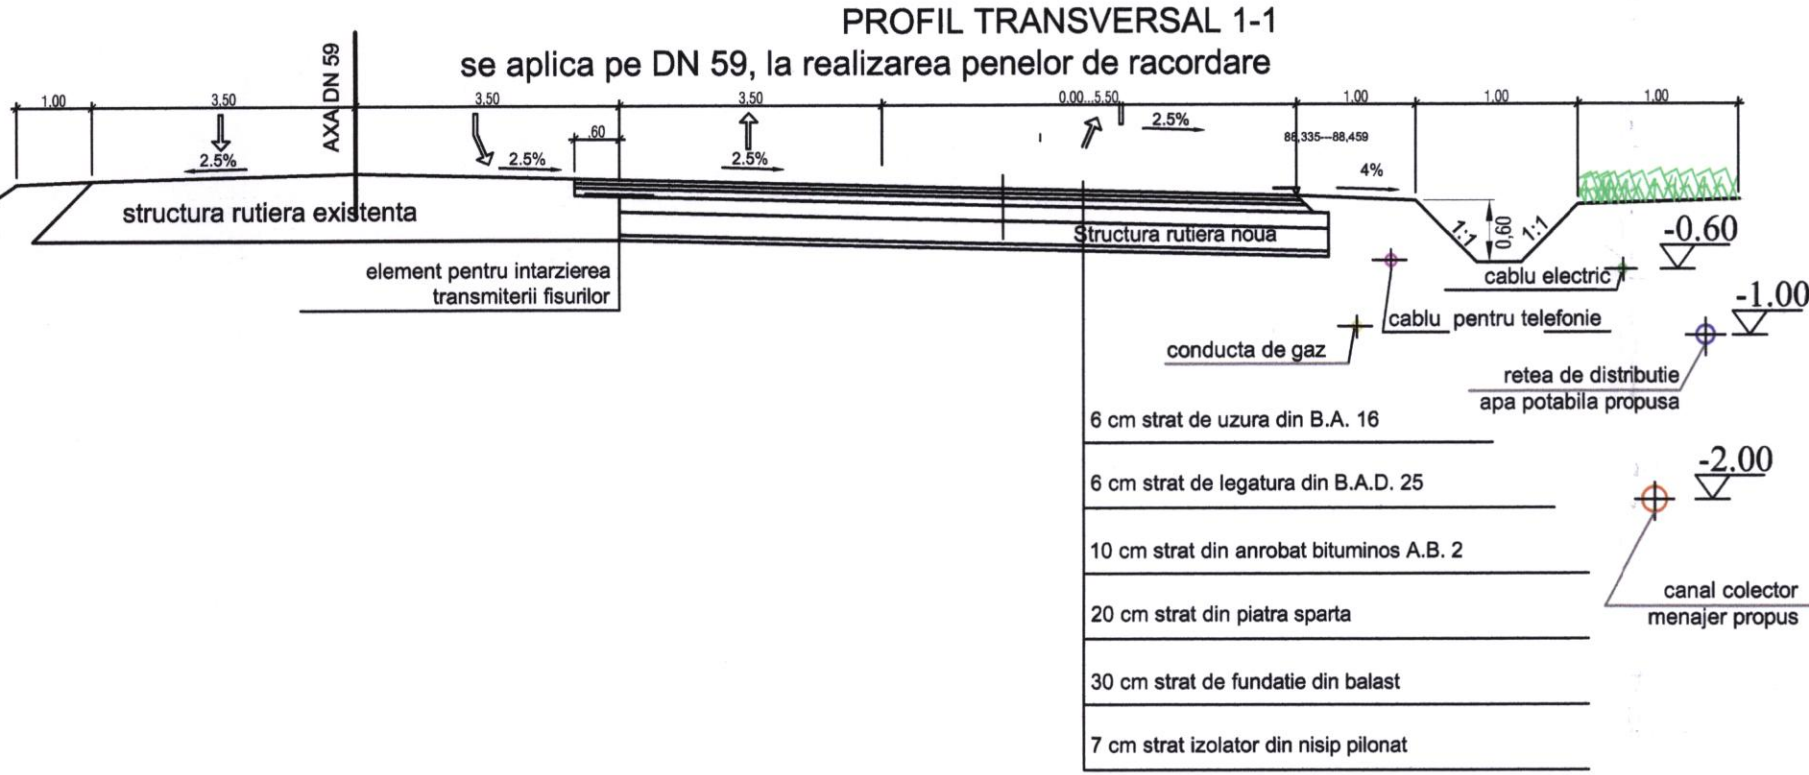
PROFIL TRANSVERSAL 1-1
se aplica pe DN 59, la realizarea penelor de racordare

AXA DN 59

1,00
3,50
3,50
3,50
0,00...5,50
1,00
1,00
1,00

2.5%
2.5%
.60
2.5%
2.5%
88,335---88,459
4%

structura rutiera existenta
Structura rutiera noua

1:1
0,60
1:1

-0.60
cablu electric
-1.00
cablu pentru telefonie
conducta de gaz
retea de distributie
apa potabila propusa
-2.00
canal colector
menajer propus

element pentru intarzierea
transmiterii fisurilor

6 cm strat de uzura din B.A. 16
6 cm strat de legatura din B.A.D. 25
10 cm strat din anrobat bituminos A.B. 2
20 cm strat din piatra sparta
30 cm strat de fundatie din balast
7 cm strat izolator din nisip pilonat